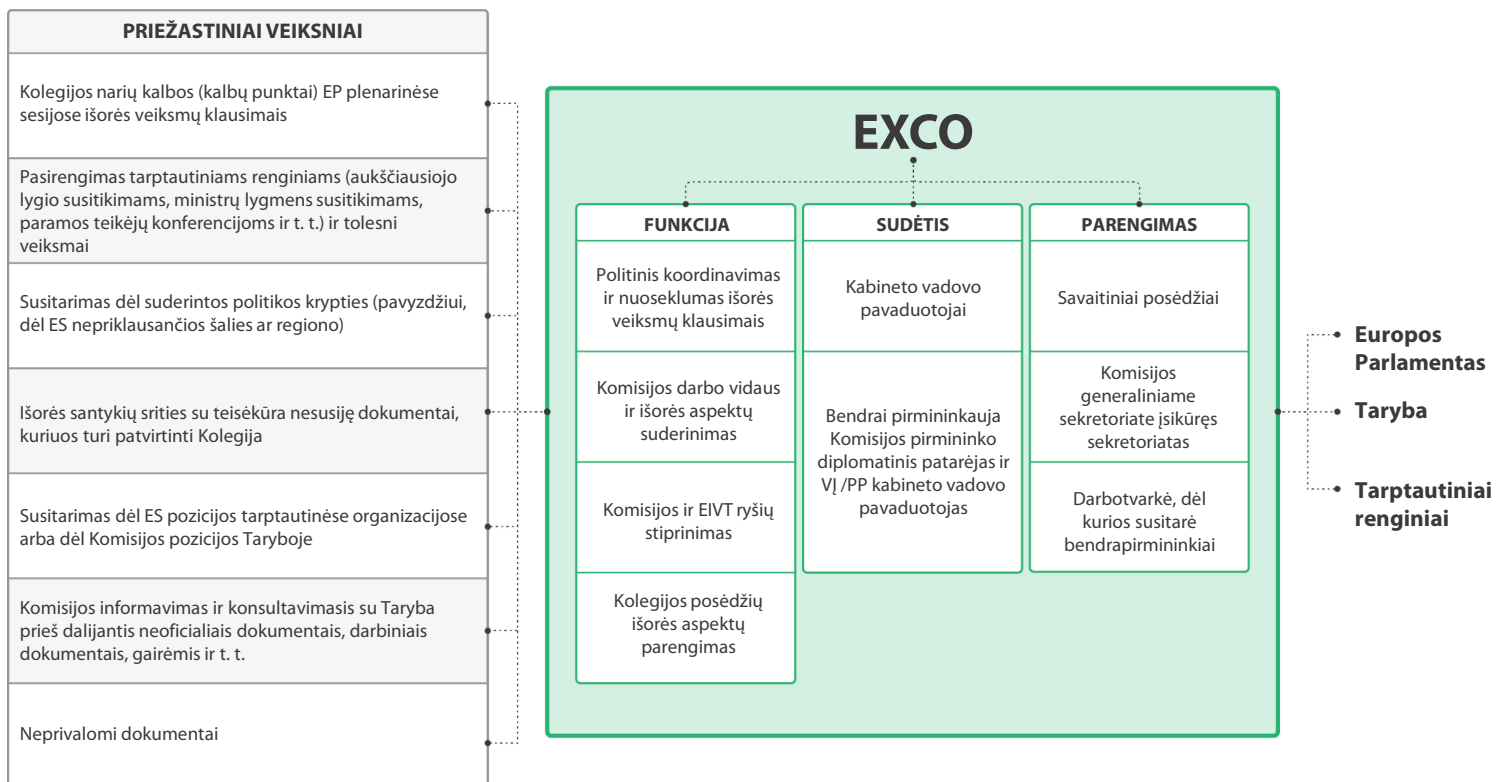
PRIEŽASTINIAI VEIKSNIAI

Kolegijos narių kalbos (kalbų punktai) EP plenarinėse sesijose išorės veiksmų klausimais

Pasirengimas tarptautiniams renginiams (aukščiausiojo lygio susitikimams, ministrų lygmens susitikimams, paramos teikėjų konferencijoms ir t. t.) ir tolesni veiksmai

Susitarimas dėl suderintos politikos krypties (pavyzdžiui, dėl ES nepriklausančios šalies ar regiono)

Išorės santykių srities su teisėkūra nesusiję dokumentai, kuriuos turi patvirtinti Kolegija

Susitarimas dėl ES pozicijos tarptautinėse organizacijose arba dėl Komisijos pozicijos Taryboje

Komisijos informavimas ir konsultavimasis su Taryba prieš dalijantis neoficialiais dokumentais, darbiniais dokumentais, gairėmis ir t. t.

Neprivalomi dokumentai

EXCO

FUNKCIJA

Politinis koordinavimas ir nuoseklumas išorės veiksmų klausimais

Komisijos darbo vidaus ir išorės aspektų suderinimas

Komisijos ir EIVT ryšių stiprinimas

Kolegijos posėdžių išorės aspektų parengimas

SUDĖTIS

Kabineto vadovo pavaduotojai

Bendrai pirmininkauja Komisijos pirmininko diplomatinis patarėjas ir VĮ /PP kabineto vadovo pavaduotojas

PARENGIMAS

Savaitiniai posėdžiai

Komisijos generaliniame sekretoriate įsikūręs sekretoriatas

Darbotvarkė, dėl kurios susitarė bendrapirmininkiai

Europos Parlamentas

Taryba

Tarptautiniai renginiai